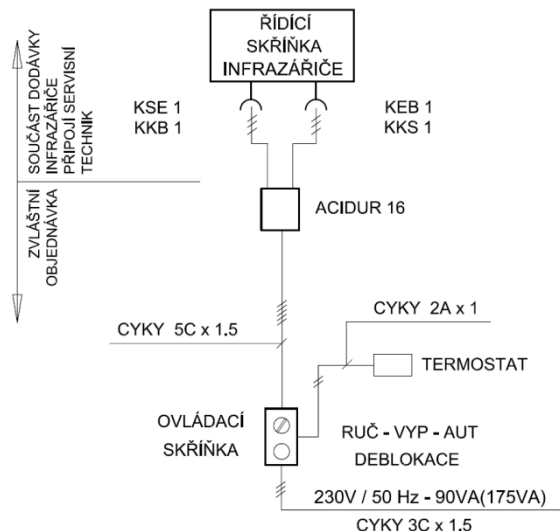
ŘÍDÍCÍ SKŘÍŇKA INFRAZÁŘIČE

SOUČÁST DODÁVKY INFRAZÁŘIČE PŘIPOJÍ SERVISNÍ TECHNIK

ZVLÁŠTNÍ OBJEDNÁVKA

KSE 1
KKB 1

KEB 1
KKS 1

ACIDUR 16

CYKY 5C x 1.5

CYKY 2A x 1

TERMOSTAT

OVLÁDACÍ SKŘÍŇKA

RUČ - VYP - AUT
DEBLOKACE

230V / 50 Hz - 90VA(175VA)

CYKY 3C x 1.5